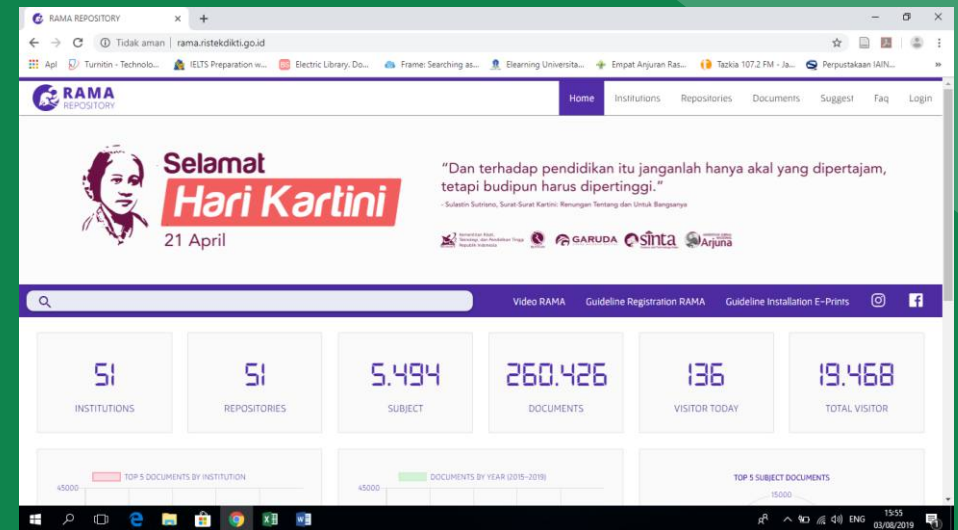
RAMA REPOSITORY ×

Tidak aman | rama.ristekdikti.go.id

Apl  Turnitin - Technolo...  IELTS Preparation w...  Electric Library. Do...  Frame: Searching as...  Elearning Universita...  Empat Anjuran Ras...  Tazkia 107.2 FM - Ja...  Perpustakaan IAIN...

RAMA REPOSITORY

Home  Institutions  Repositories  Documents  Suggest  Faq  Login

Selamat
Hari Kartini
21 April

"Dan terhadap pendidikan itu janganlah hanya akal yang dipertajam, tetapi budipun harus dipertinggi."

- Sulastin Sutrisno, Surat-Surat Kartini: Renungan Tentang dan Untuk Bangsanya

Kementerian Riset, Teknologi, dan Pendidikan Tinggi Republik Indonesia  GARUDA  sinta  Arjuna

Video RAMA  Guideline Registration RAMA  Guideline Installation E-Prints

| 51 | 51 | 5.494 | 260.426 | 136 | 19.468 |
|---|---|---|---|---|---|
| INSTITUTIONS | REPOSITORIES | SUBJECT | DOCUMENTS | VISITOR TODAY | TOTAL VISITOR |

TOP 5 DOCUMENTS BY INSTITUTION
45000

DOCUMENTS BY YEAR (2015-2019)
45000

TOP 5 SUBJECT DOCUMENTS
15000

ENG  15:55 03/08/2019